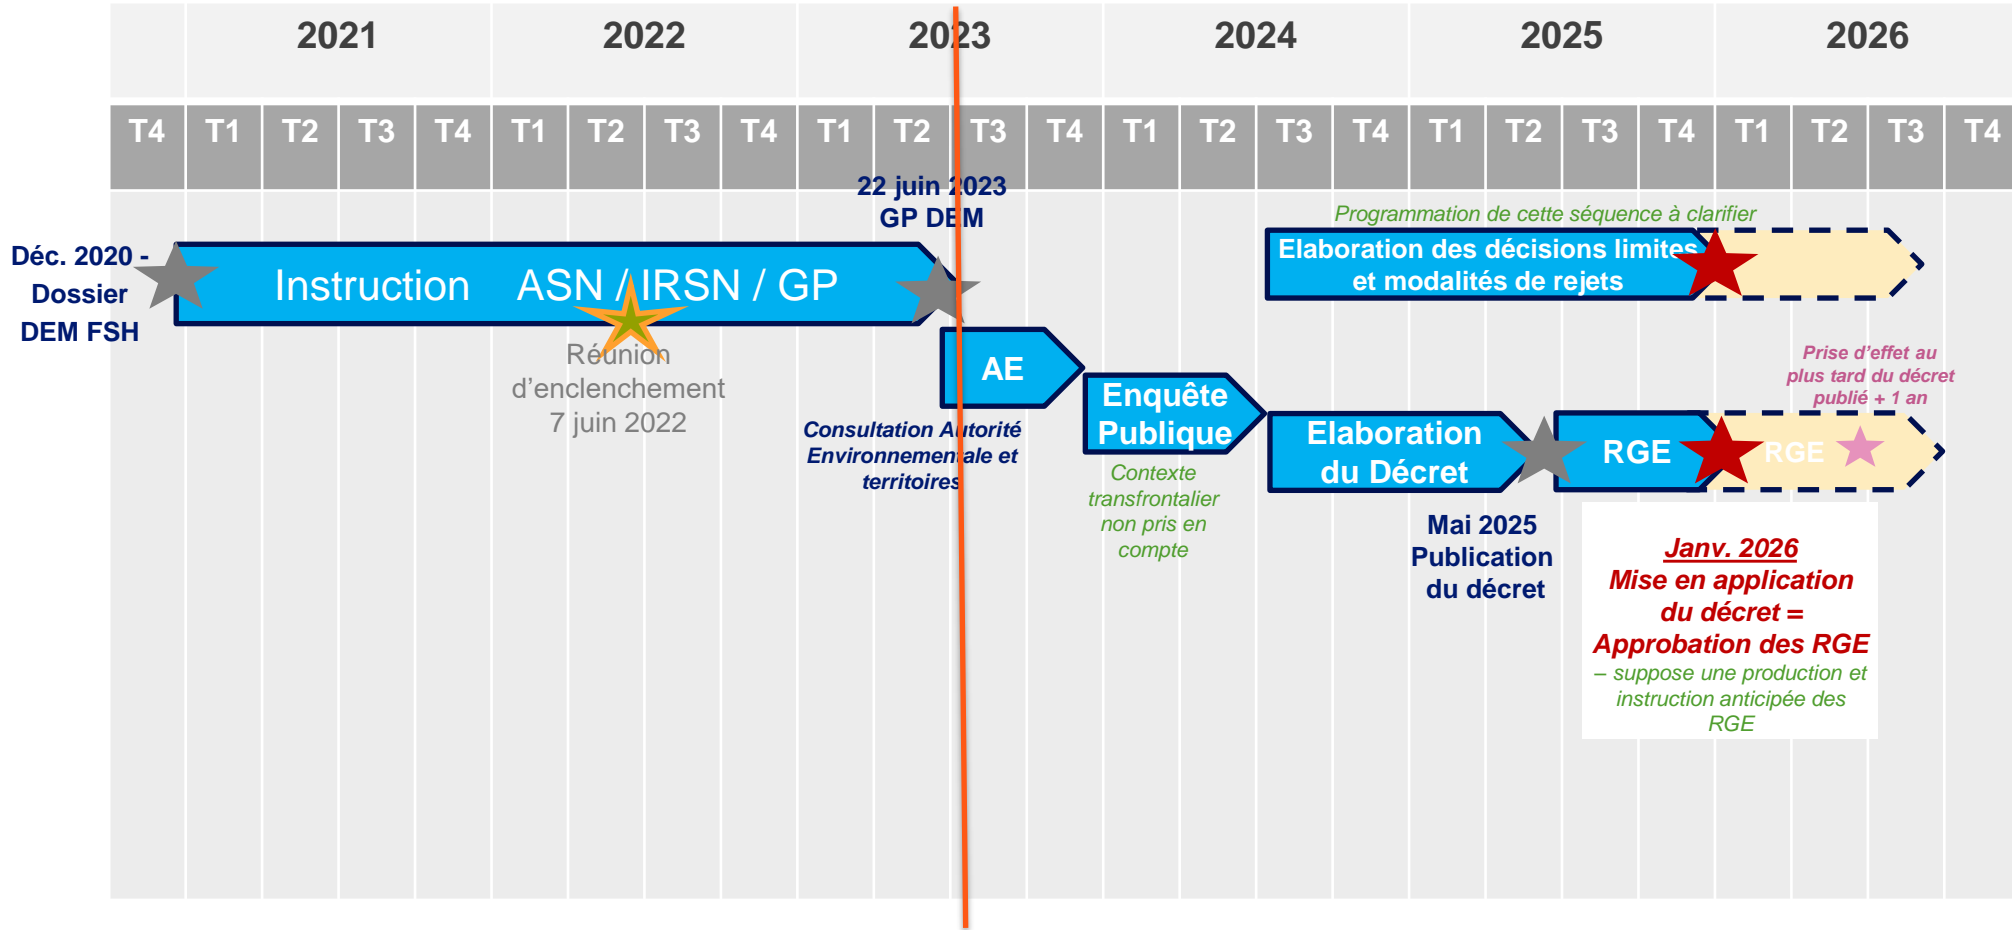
2021 2022 2023 2024 2025 2026

T4 T1 T2 T3 T4 T1 T2 T3 T4 T1 T2 T3 T4 T1 T2 T3 T4 T1 T2 T3 T4 T1 T2 T3 T4

22 juin 2023
GP DEM

Déc. 2020 -
Dossier
DEM FSH

Instruction ASN / IRSN / GP

Réunion
d'enclenchement
7 juin 2022

AE

Consultation Autorité
Environnementale et
territoires

Enquête
Publique

Contexte
transfrontalier
non pris en
compte

Programmation de cette séquence à clarifier

Elaboration des décisions limites
et modalités de rejets

Elaboration
du Décret

Mai 2025
Publication
du décret

RGE

RGE

Prise d'effet au
plus tard du décret
publié + 1 an

Janv. 2026
Mise en application
du décret =
Approbation des RGE
– suppose une production et
instruction anticipée des
RGE